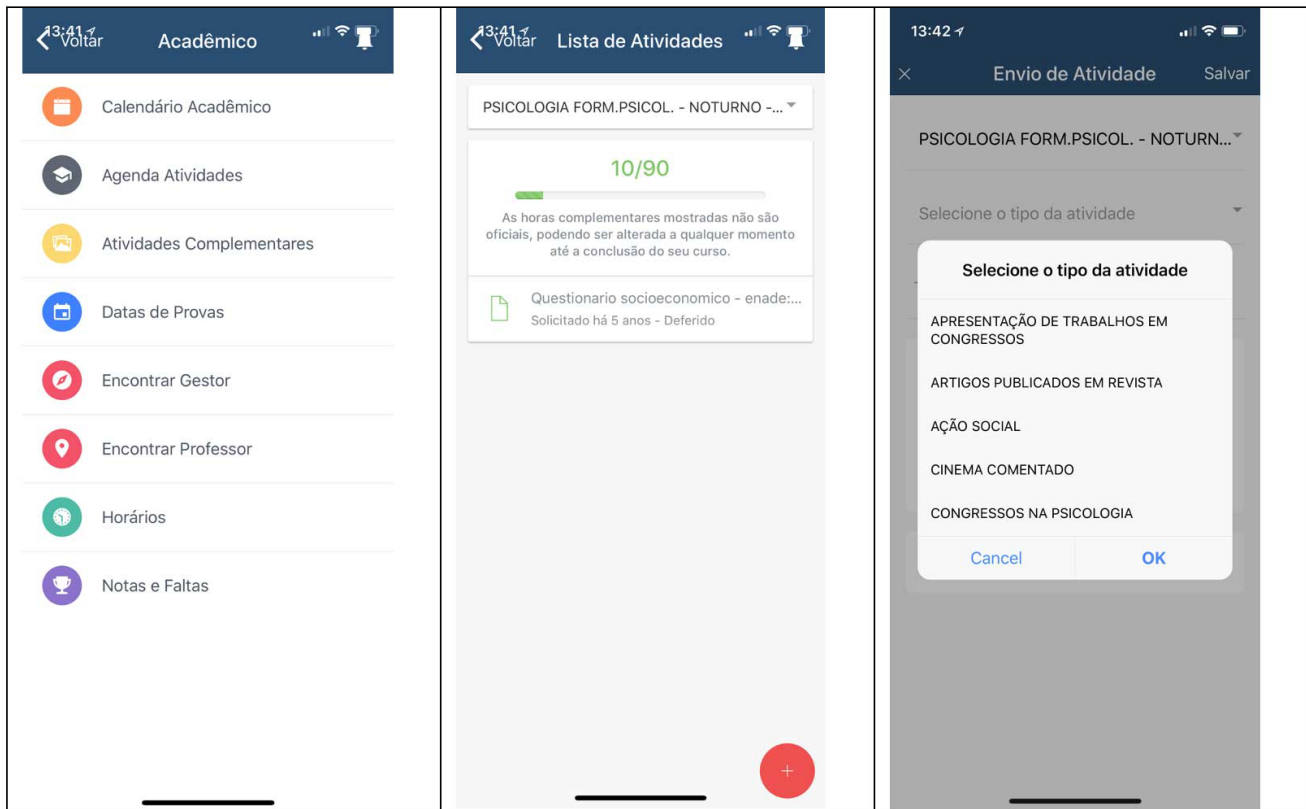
13:41 Voltar Acadêmico

Calendário Acadêmico

Agenda Atividades

Atividades Complementares

Datas de Provas

Encontrar Gestor

Encontrar Professor

Horários

Notas e Faltas

13:41 Voltar Lista de Atividades

PSICOLOGIA FORM.PSICOL. - NOTURNO -...

10/90

As horas complementares mostradas não são oficiais, podendo ser alterada a qualquer momento até a conclusão do seu curso.

Questionario socioeconomico - enade:...
Solicitado há 5 anos - Deferido

+

13:42

× Envio de Atividade Salvar

PSICOLOGIA FORM.PSICOL. - NOTURN...

Selecione o tipo da atividade

Selecione o tipo da atividade

APRESENTAÇÃO DE TRABALHOS EM CONGRESSOS

ARTIGOS PUBLICADOS EM REVISTA

AÇÃO SOCIAL

CINEMA COMENTADO

CONGRESSOS NA PSICOLOGIA

Cancel OK